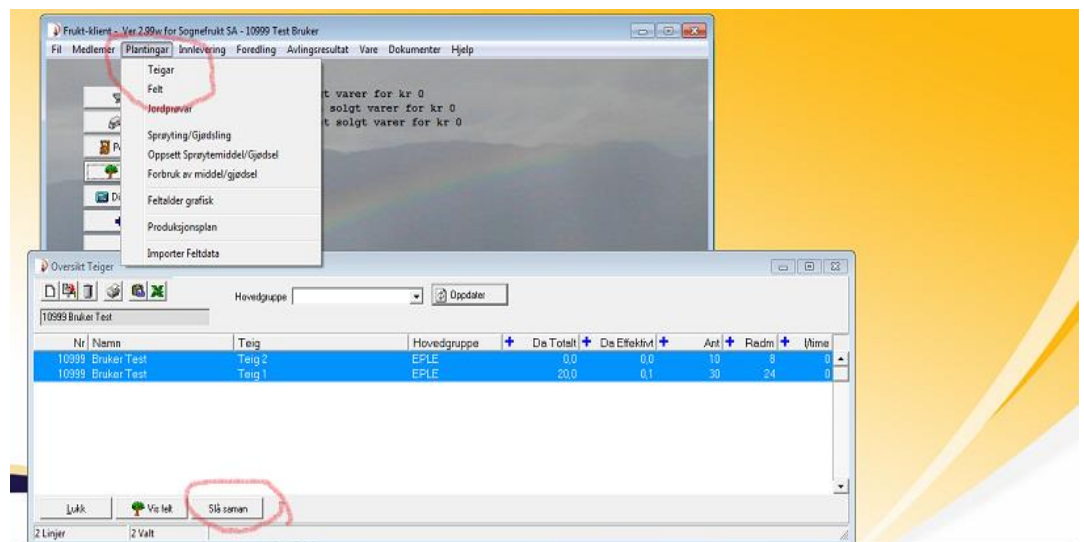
Frukt-klient - Ver 2.99w for Sognefrukt SA - 10999 Test Bruker

Fil Medlemer Plantingar Innlevering Foredling Avlingsresultat Vare Dokumenter Hjelp

Teigar
Felt
Jordprøvar
Sprøyting/Gjødsling
Oppsett Sprøytemiddel/Gjødsel
Forbruk av middel/gjødsel
Feltalder grafisk
Produksjonsplan
Importer Feltdata

t varer for kr 0
solgt varer for kr 0
t solgt varer for kr 0

Oversikt Teiger

10999 Bruker Test

Hovedgruppe

Oppdater

| Nr | Namn | Teig | Hovedgruppe | Da Totalt | Da Effektivt | Ant | Radm | l/time |
|---|---|---|---|---|---|---|---|---|
| 10999 | Bruker Test | Teig 2 | EPLE | 0,0 | 0,0 | 10 | 8 | 0 |
| 10999 | Bruker Test | Teig 1 | EPLE | 20,0 | 0,1 | 30 | 24 | 0 |

Lukk
Vis felt
Slå saman

2 Linjer
2 Valt